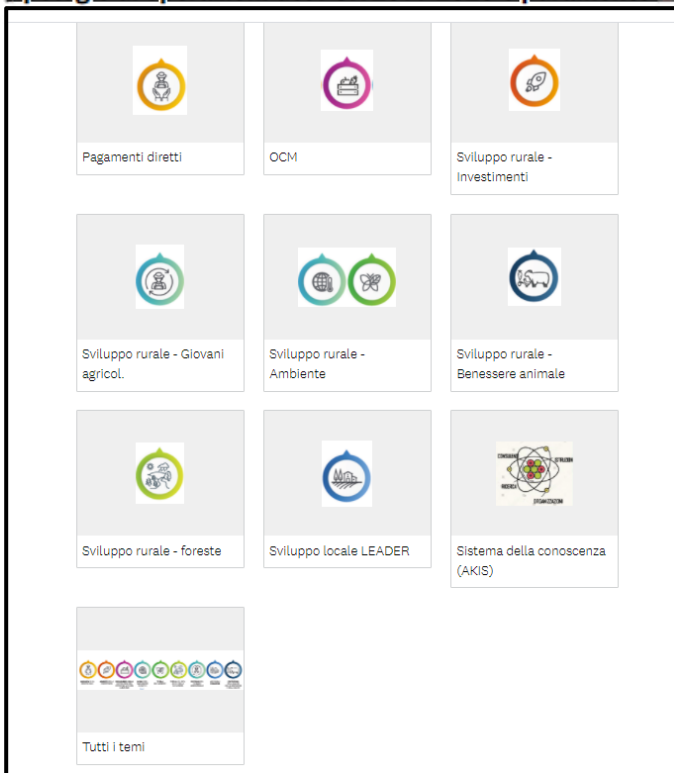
Pagamenti diretti

OCM

Sviluppo rurale - Investimenti

Sviluppo rurale - Giovani agricol.

Sviluppo rurale - Ambiente

Sviluppo rurale - Benessere animale

Sviluppo rurale - foreste

Sviluppo locale LEADER

CONSULENZA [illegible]
RICERCA
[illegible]

Sistema della conoscenza (AKIS)

Tutti i temi